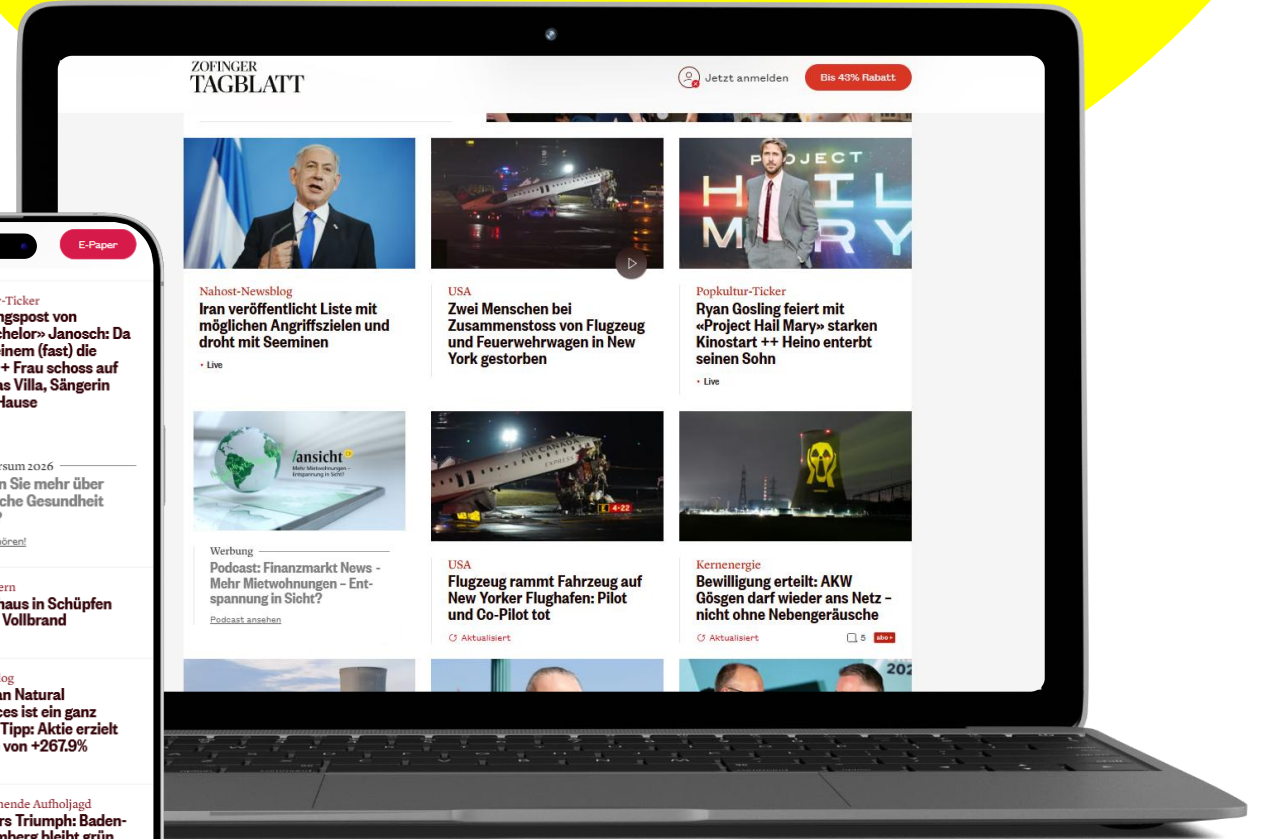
ZOFINGER TAGBLATT

Jetzt anmelden

Bis 43% Rabatt

Nahost-Newsblog
Iran veröffentlicht Liste mit möglichen Angriffszielen und droht mit Seeminen
• Live

USA
Zwei Menschen bei Zusammenstoss von Flugzeug und Feuerwehrwagen in New York gestorben

PROJECT HAIL MARY

Popkultur-Ticker
Ryan Gosling feiert mit «Project Hail Mary» starken Kinostart ++ Heino enterbt seinen Sohn
• Live

/ansicht
Mehr Mietwohnungen – Entspannung in Sicht?

Werbung
Podcast: Finanzmarkt News - Mehr Mietwohnungen – Entspannung in Sicht?
Podcast ansehen

USA
Flugzeug rammt Fahrzeug auf New Yorker Flughafen: Pilot und Co-Pilot tot
Aktualisiert

Kernenergie
Bewilligung erteilt: AKW Gösgen darf wieder ans Netz – nicht ohne Nebengeräusche
Aktualisiert
5
abo+

E-Paper

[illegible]r-Ticker
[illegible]ngspost von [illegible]chelor» Janosch: Da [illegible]inem (fast) die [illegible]+ Frau schoss auf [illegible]as Villa, Sängerin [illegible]Hause

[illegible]rsum 2026
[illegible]n Sie mehr über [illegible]che Gesundheit

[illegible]ören!

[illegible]ern
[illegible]haus in Schüpfen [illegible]Vollbrand

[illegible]og
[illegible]an Natural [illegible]ces ist ein ganz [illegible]Tipp: Aktie erzielt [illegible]von +267.9%

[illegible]hende Aufholjagd
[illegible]rs Triumph: Baden-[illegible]nberg bleibt grün